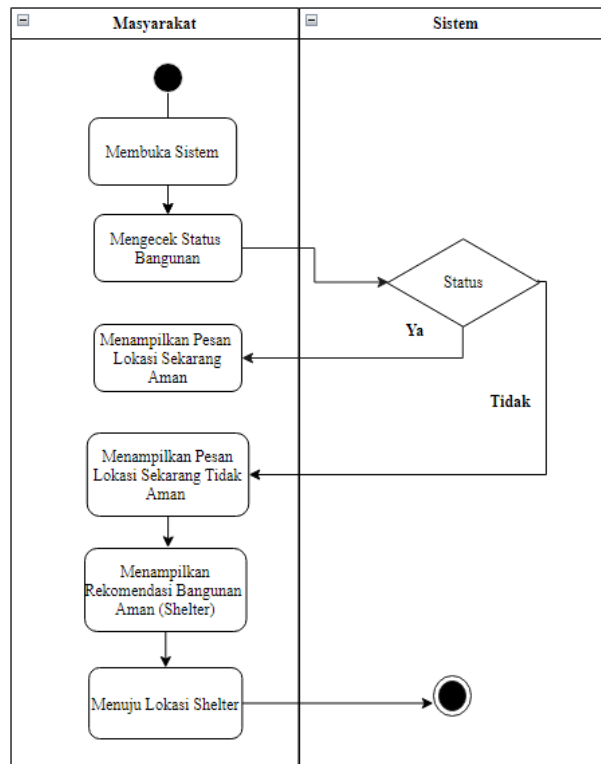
Masyarakat

Sistem

Membuka Sistem

Mengecek Status Bangunan

Status

Ya

Menampilkan Pesan Lokasi Sekarang Aman

Tidak

Menampilkan Pesan Lokasi Sekarang Tidak Aman

Menampilkan Rekomendasi Bangunan Aman (Shelter)

Menuju Lokasi Shelter